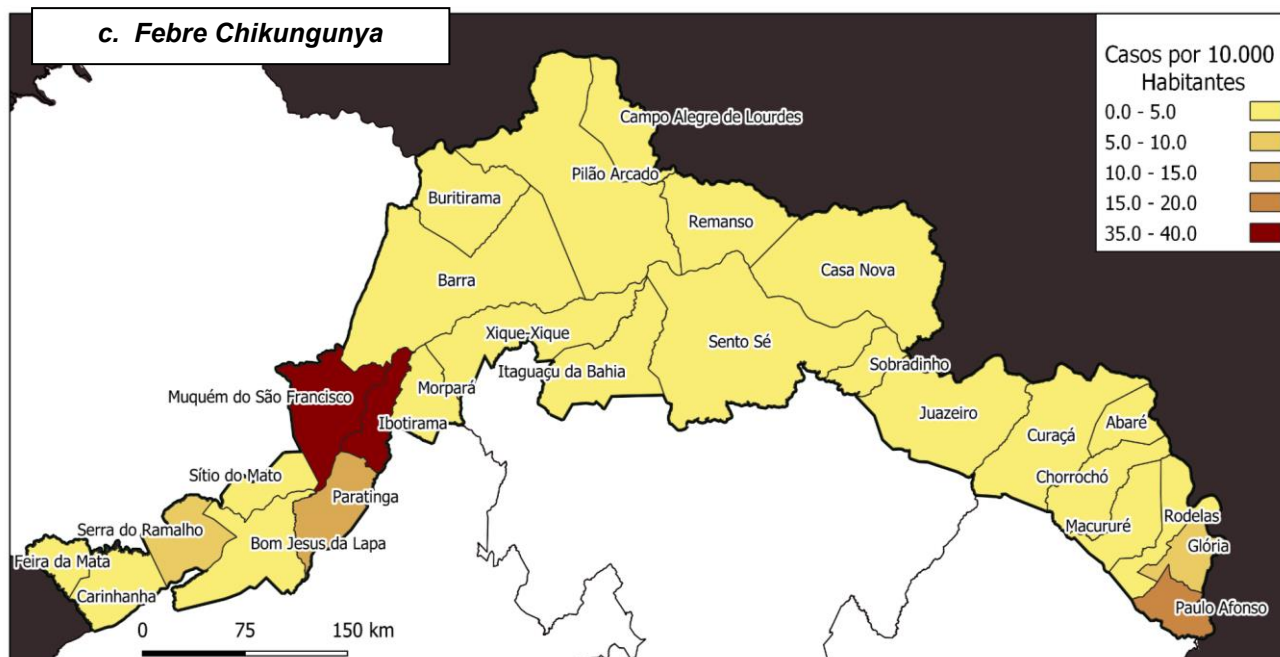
c. Febre Chikungunya

Casos por 10.000 Habitantes
0.0 - 5.0
5.0 - 10.0
10.0 - 15.0
15.0 - 20.0
35.0 - 40.0

Campo Alegre de Lourdes
Pilão Arcado
Buritirama
Remanso
Casa Nova
Barra
Xique-Xique
Sento Sé
Itaguaçu da Bahia
Sobradinho
Morpará
Muquém do São Francisco
Ibotirama
Juazeiro
Curaçá
Abaré
Chorrochó
Sítio do Mato
Paratinga
Macururé
Rodelas
Serra do Ramalho
Bom Jesus da Lapa
Glória
Feira da Mata
Carinhanha
Paulo Afonso
0
75
150 km